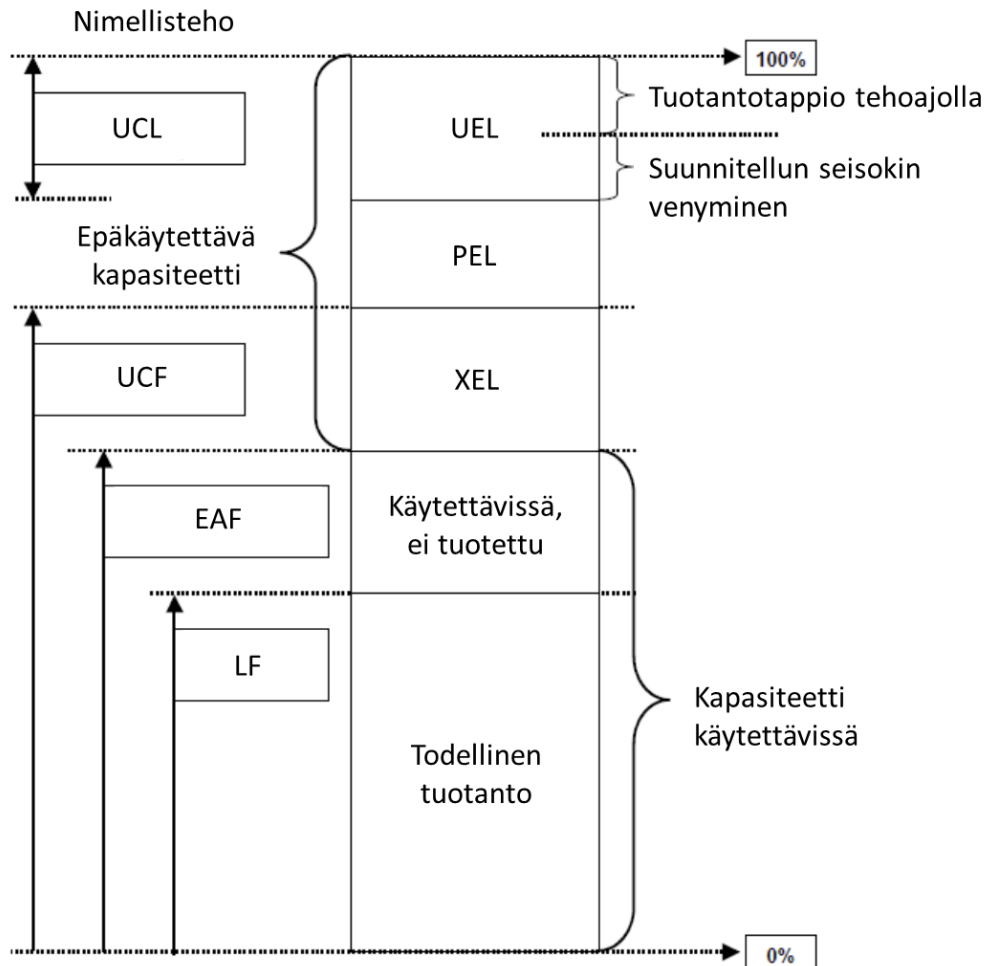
Nimellisteho

100%

UCL

UEL

Tuotantotappio tehoajolla

Suunnitellun seisokin venyminen

Epäkäytettävä kapasiteetti

PEL

UCF

XEL

EAF

Käytettävissä, ei tuotettu

LF

Kapasiteetti käytettävissä

Todellinen tuotanto

0%